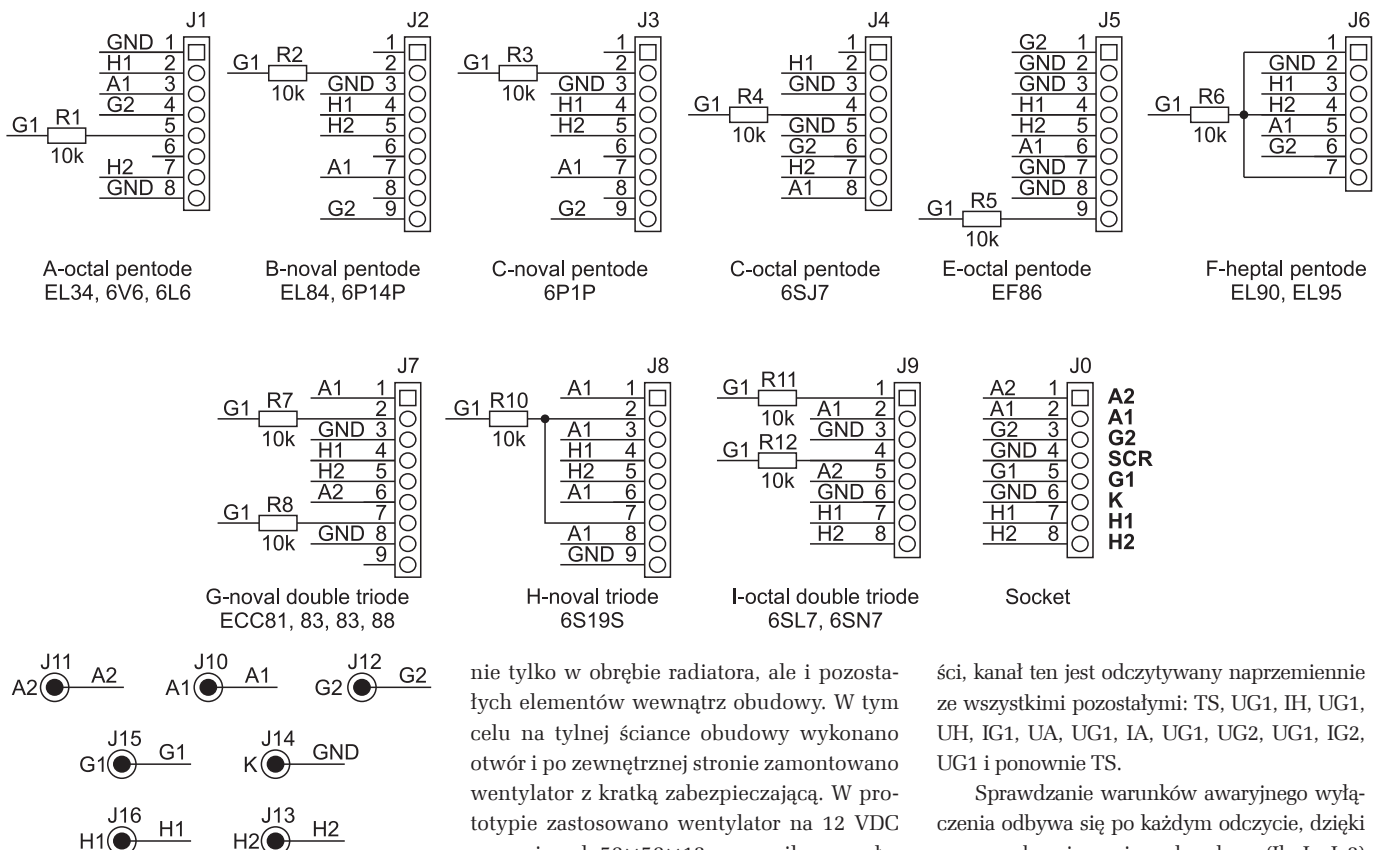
J1
GND 1
H1 2
A1 3
G2 4
G1 R1 5
10k 6
H2 7
GND 8

J2
1
G1 R2 2
10k GND 3
H1 4
H2 5
6
A1 7
8
G2 9

J3
1
G1 R3 2
10k GND 3
H1 4
H2 5
6
A1 7
8
G2 9

J4
1
H1 2
GND 3
G1 R4 4
10k GND 5
G2 6
H2 7
A1 8

J5
G2 1
GND 2
GND 3
H1 4
H2 5
A1 6
GND 7
GND 8
G1 R5 9
10k

J6
1
GND 2
H1 3
G1 R6 H2 4
10k A1 5
G2 6
7

A-octal pentode
EL34, 6V6, 6L6

B-noval pentode
EL84, 6P14P

C-noval pentode
6P1P

C-octal pentode
6SJ7

E-octal pentode
EF86

F-heptal pentode
EL90, EL95

J7
A1 1
G1 R7 2
10k GND 3
H1 4
H2 5
A2 6
G1 R8 7
10k GND 8
9

J8
A1 1
G1 R10 2
10k A1 3
H1 4
H2 5
A1 6
7
A1 8
GND 9

J9
G1 R11 1
10k A1 2
GND 3
G1 R12 4
10k A2 5
GND 6
H1 7
H2 8

J0
A2 1 A2
A1 2 A1
G2 3 G2
GND 4 SCR
G1 5 G1
GND 6 K
H1 7 H1
H2 8 H2

G-noval double triode
ECC81, 83, 83, 88

H-noval triode
6S19S

I-octal double triode
6SL7, 6SN7

Socket

J11 A2 A2
J10 A1 A1
J12 G2 G2
J15 G1 G1
J14 K GND
J16 H1 H1
J13 H2 H2

nie tylko w obrębie radiatora, ale i pozostałych elementów wewnątrz obudowy. W tym celu na tylnej ściance obudowy wykonano otwór i po zewnętrznej stronie zamontowano wentylator z kratką zabezpieczającą. W prototypie zastosowano wentylator na 12 VDC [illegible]

ści, kanał ten jest odczytywany naprzemiennie ze wszystkimi pozostałymi: TS, UG1, IH, UG1, UH, IG1, UA, UG1, IA, UG1, UG2, UG1, IG2, UG1 i ponownie TS.

Sprawdzanie warunków awaryjnego wyłączenia odbywa się po każdym odczycie, dzięki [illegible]